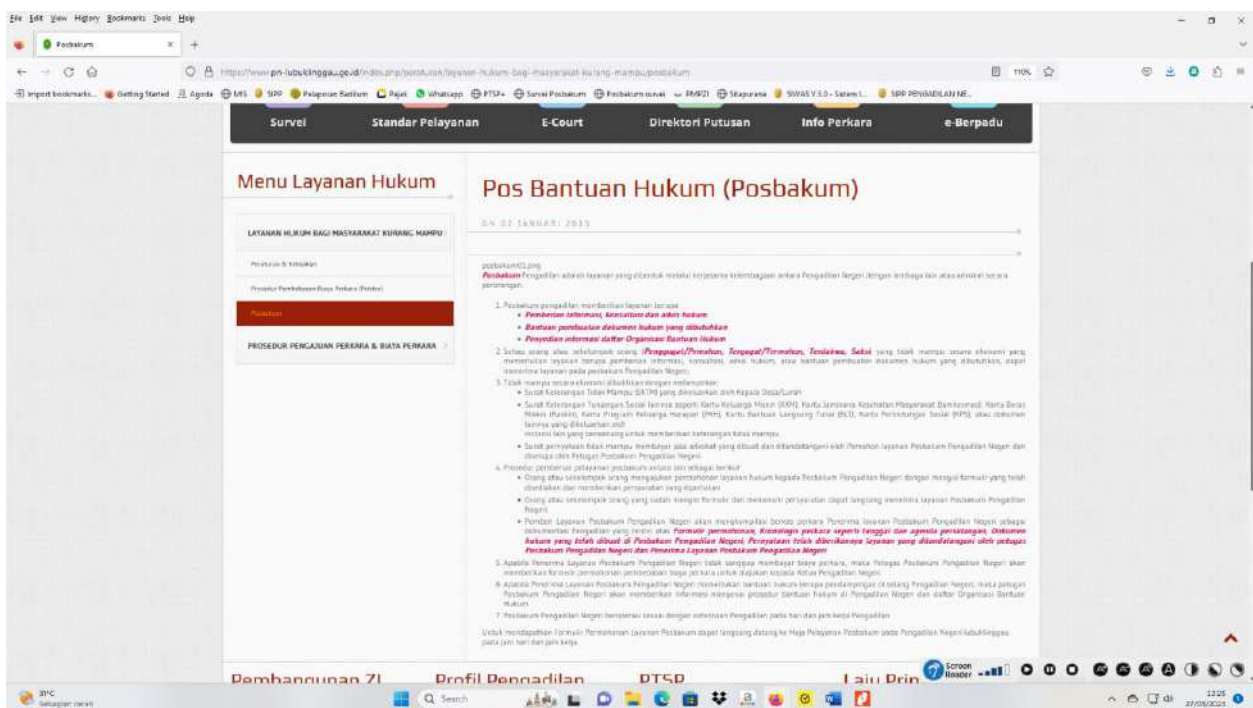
File Edit View History Bookmarks Tools Help

Posbakum

https://www.pn-lubuklinggau.go.id/index.php/posts/layanan-hukum-bagi-masyarakat-kurang-mampu/posbakum

110%

Import bookmarks... Getting Started Agenda SIPP Whatsapp PTSP+ Survei Posbakum Posbakum survei SIWAS V.3.0 SIPP PENGADILAN NE...

Survei Standar Pelayanan E-Court Direktori Putusan Info Perkara e-Berpadu

Menu Layanan Hukum

LAYANAN HUKUM BAGI MASYARAKAT KURANG MAMPU

Posbakum

PROSEDUR PENGAJUAN PERKARA & BIAYA PERKARA

Pos Bantuan Hukum (Posbakum)

ON 02 JANUARI 2015

posbakum01.png
Posbakum Pengadilan adalah layanan yang dibentuk melalui kerjasama kelembagaan antara Pengadilan Negeri dengan lembaga lain atau advokat secara perorangan.

1. Posbakum pengadilan memberikan layanan berupa:
• Pemberian informasi, konsultasi dan advis hukum
• Bantuan pembuatan dokumen hukum yang dibutuhkan
• Penyediaan informasi daftar Organisasi Bantuan Hukum

2. Setiap orang atau sekelompok orang (Penggugat/Pemohon, Tergugat/Termohon, Terdakwa, Saksi) yang tidak mampu secara ekonomi yang memerlukan layanan berupa pemberian informasi, konsultasi, advis hukum, atau bantuan pembuatan dokumen hukum yang dibutuhkan, dapat menerima layanan pada posbakum Pengadilan Negeri.

3. Tidak mampu secara ekonomi dibuktikan dengan melampirkan:
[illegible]

4. Prosedur pemberian pelayanan posbakum antara lain sebagai berikut:
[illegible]

5. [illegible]
6. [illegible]
7. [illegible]

Untuk mendapatkan Formulir Permohonan Layanan Posbakum dapat langsung datang ke Meja Pelayanan Posbakum pada Pengadilan Negeri Lubuklinggau pada jam hari dan jam kerja.

Pembangunan ZI Profil Pengadilan PTSP Laiu Prin

31°C
Q Search
12:25
27/06/2025